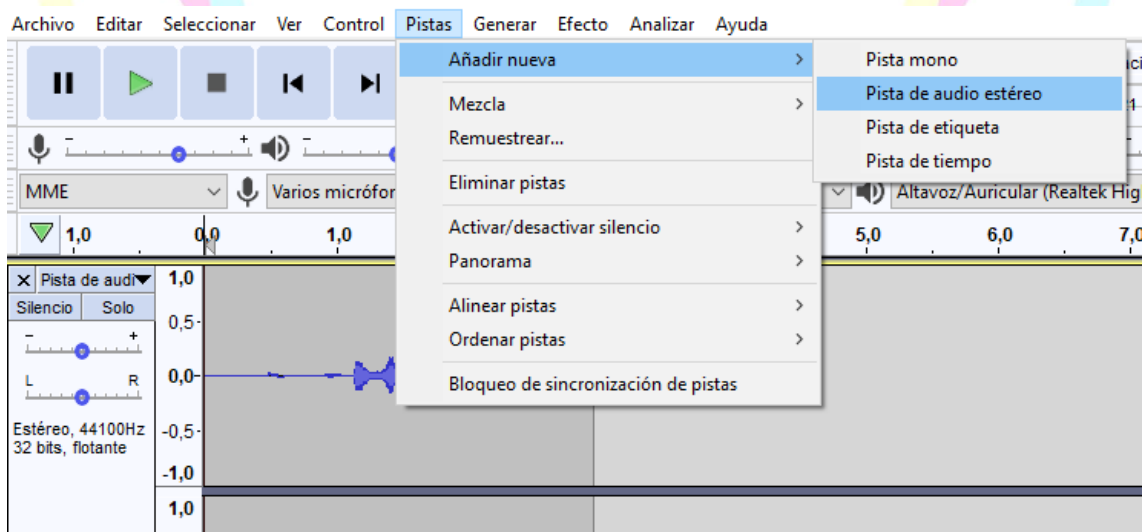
Archivo Editar Seleccionar Ver Control Pistas Generar Efecto Analizar Ayuda

Añadir nueva
Mezcla
Remuestrear...
Eliminar pistas
Activar/desactivar silencio
Panorama
Alinear pistas
Ordenar pistas
Bloqueo de sincronización de pistas

Pista mono
Pista de audio estéreo
Pista de etiqueta
Pista de tiempo

MME
Varios micrófor
Altavoz/Auricular (Realtek Hig

1,0 0,0 1,0 5,0 6,0 7,0

Pista de audi
Silencio Solo
L R
Estéreo, 44100Hz
32 bits, flotante

1,0
0,5
0,0
-0,5
-1,0
1,0